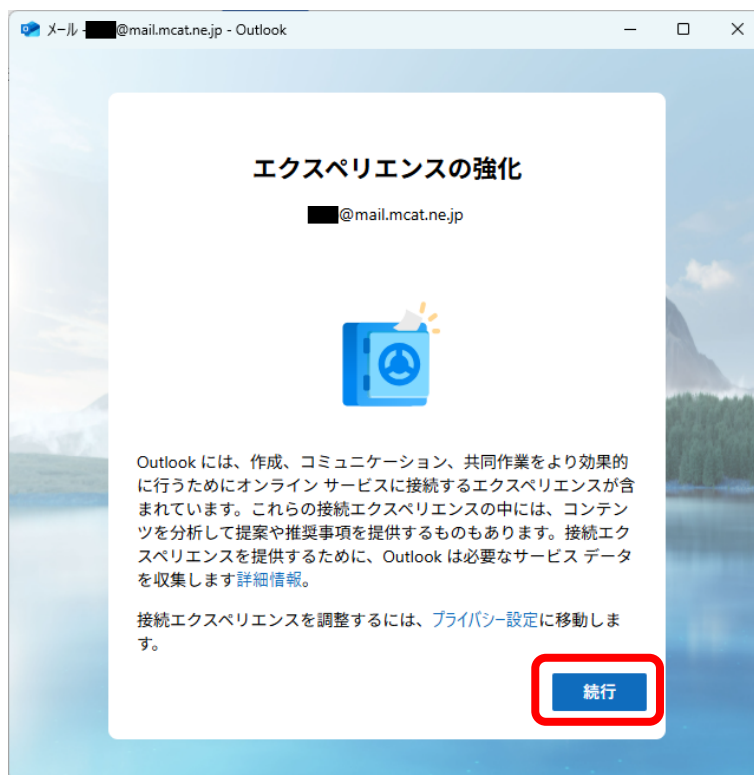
メール - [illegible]@mail.mcat.ne.jp - Outlook

エクスペリエンスの強化

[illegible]@mail.mcat.ne.jp

Outlook には、作成、コミュニケーション、共同作業をより効果的に行うためにオンライン サービスに接続するエクスペリエンスが含まれています。これらの接続エクスペリエンスの中には、コンテンツを分析して提案や推奨事項を提供するものもあります。接続エクスペリエンスを提供するために、Outlook は必要なサービス データを収集します詳細情報。

接続エクスペリエンスを調整するには、プライバシー設定に移動します。

続行